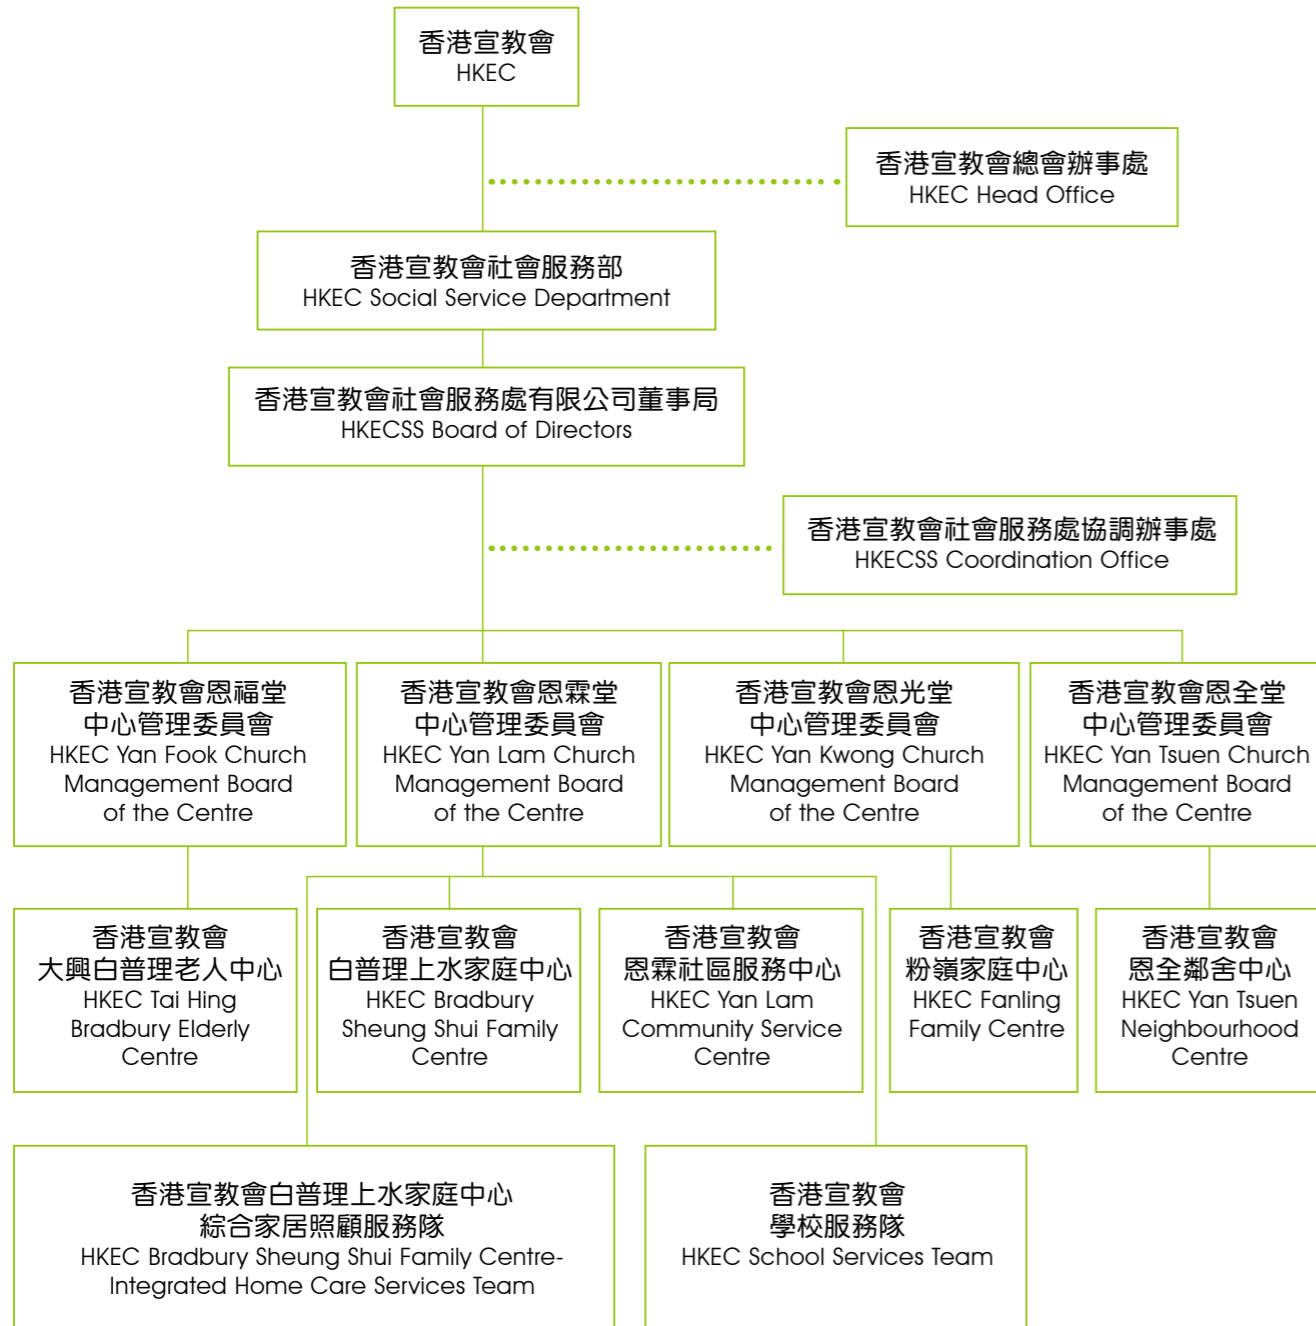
香港宣教會
HKEC

香港宣教會總會辦事處
HKEC Head Office

香港宣教會社會服務部
HKEC Social Service Department

香港宣教會社會服務處有限公司董事局
HKECSS Board of Directors

香港宣教會社會服務處協調辦事處
HKECSS Coordination Office

香港宣教會恩福堂
中心管理委員會
HKEC Yan Fook Church Management Board of the Centre

香港宣教會恩霖堂
中心管理委員會
HKEC Yan Lam Church Management Board of the Centre

香港宣教會恩光堂
中心管理委員會
HKEC Yan Kwong Church Management Board of the Centre

香港宣教會恩全堂
中心管理委員會
HKEC Yan Tsuen Church Management Board of the Centre

香港宣教會
大興白普理老人中心
HKEC Tai Hing Bradbury Elderly Centre

香港宣教會
白普理上水家庭中心
HKEC Bradbury Sheung Shui Family Centre

香港宣教會
恩霖社區服務中心
HKEC Yan Lam Community Service Centre

香港宣教會
粉嶺家庭中心
HKEC Fanling Family Centre

香港宣教會
恩全鄰舍中心
HKEC Yan Tsuen Neighbourhood Centre

香港宣教會白普理上水家庭中心
綜合家居照顧服務隊
HKEC Bradbury Sheung Shui Family Centre-Integrated Home Care Services Team

香港宣教會
學校服務隊
HKEC School Services Team